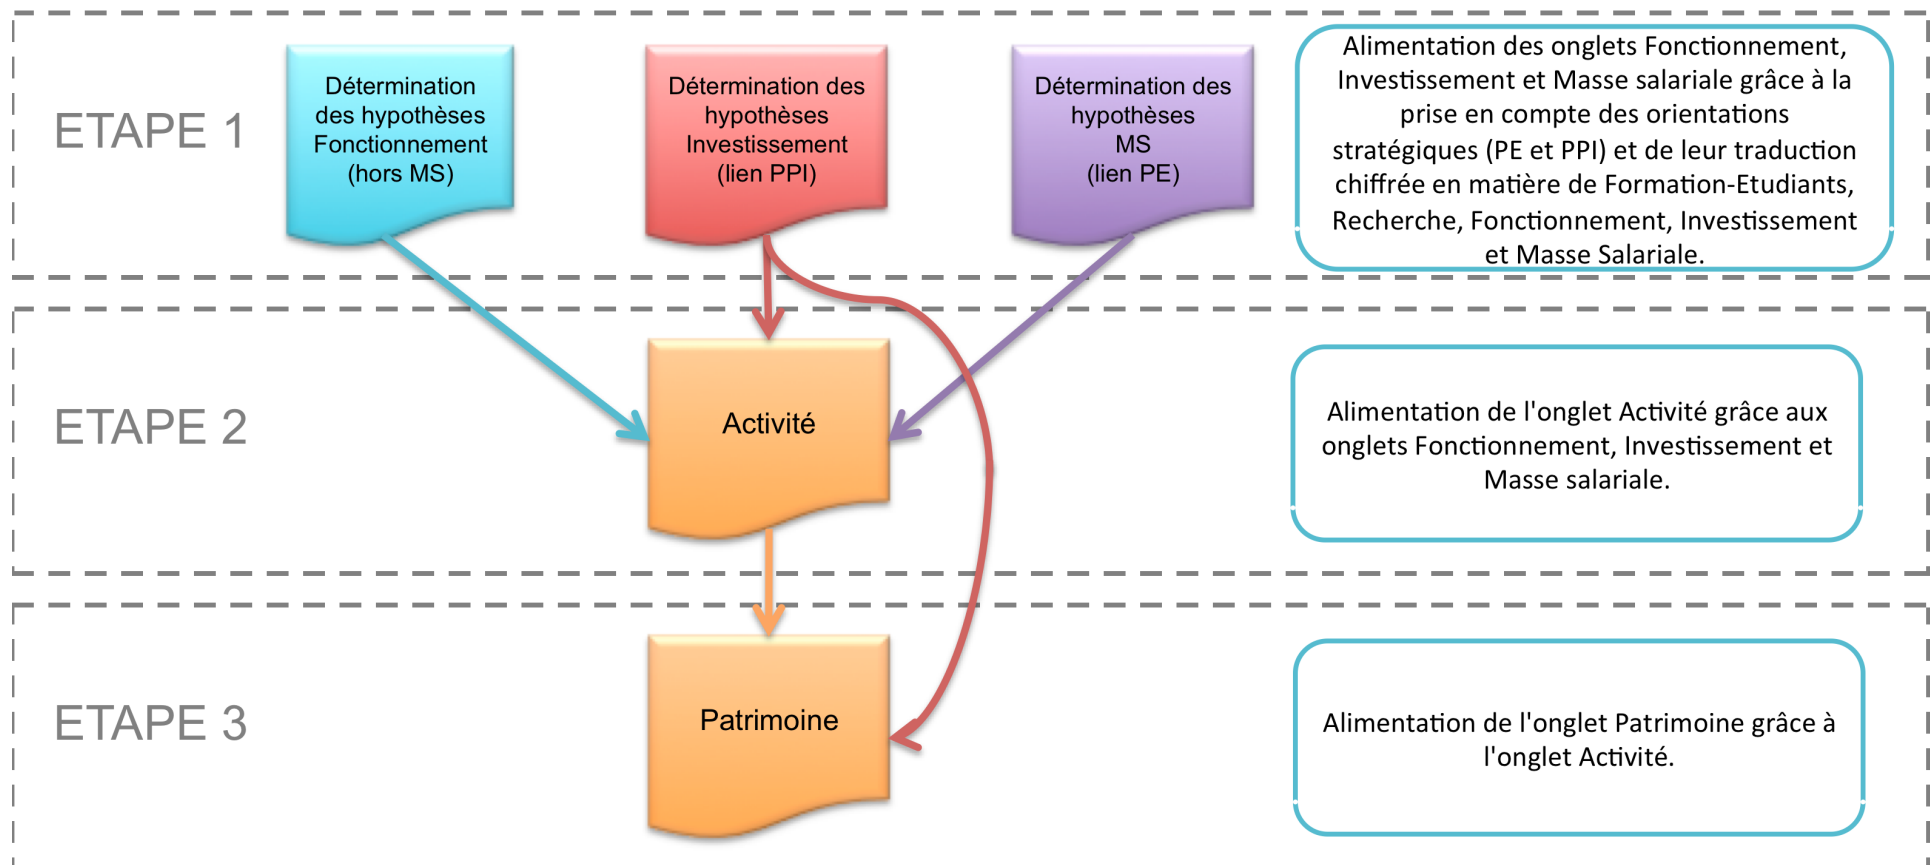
ETAPE 1

Détermination des hypothèses Fonctionnement (hors MS)

Détermination des hypothèses Investissement (lien PPI)

Détermination des hypothèses MS (lien PE)

Alimentation des onglets Fonctionnement, Investissement et Masse salariale grâce à la prise en compte des orientations stratégiques (PE et PPI) et de leur traduction chiffrée en matière de Formation-Etudiants, Recherche, Fonctionnement, Investissement et Masse Salariale.

ETAPE 2

Activité

Alimentation de l'onglet Activité grâce aux onglets Fonctionnement, Investissement et Masse salariale.

ETAPE 3

Patrimoine

Alimentation de l'onglet Patrimoine grâce à l'onglet Activité.